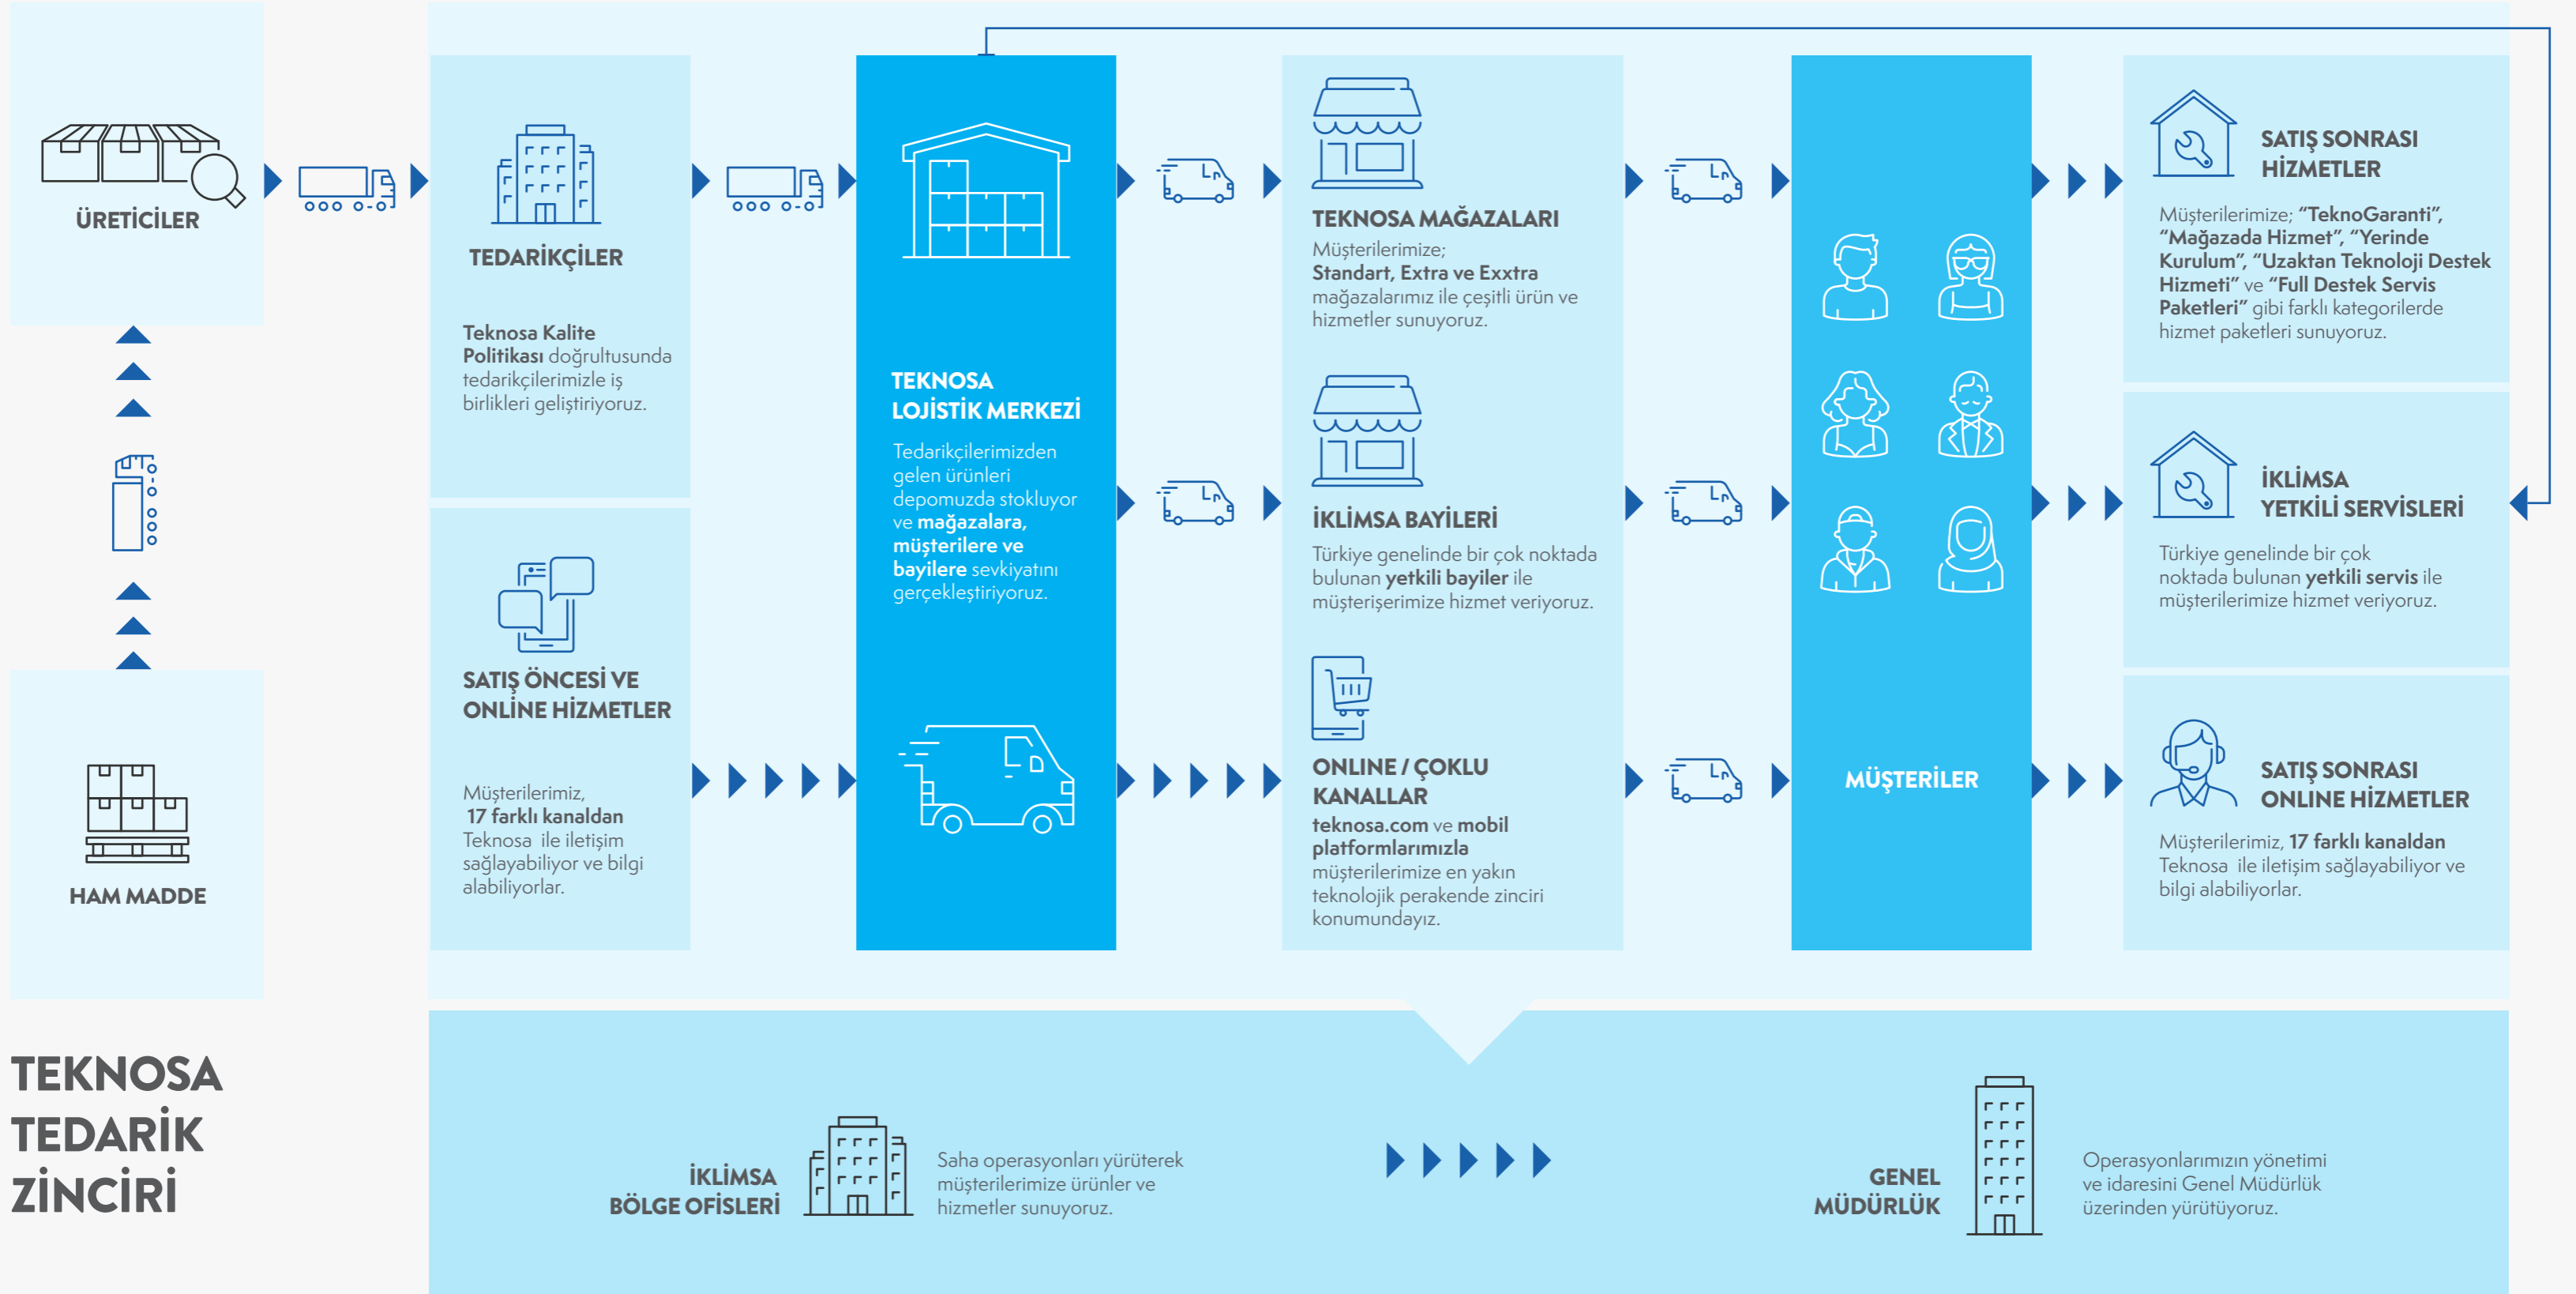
ÜRETİCİLER

HAM MADDE

TEDARİKÇİLER

Teknosa Kalite Politikası doğrultusunda tedarikçilerimizle iş birlikleri geliştiriyoruz.

SATIŞ ÖNCESİ VE ONLİNE HİZMETLER

Müşterilerimiz, 17 farklı kanaldan Teknosa ile iletişim sağlayabiliyor ve bilgi alabiliyorlar.

TEKNOSA LOJİSTİK MERKEZİ

Tedarikçilerimizden gelen ürünleri depomuzda stokluyor ve mağazalara, müşterilere ve bayilere sevkiyatını gerçekleştiriyoruz.

TEKNOSA MAĞAZALARI

Müşterilerimize; Standart, Extra ve Exxtra mağazalarımız ile çeşitli ürün ve hizmetler sunuyoruz.

İKLİMSA BAYİLERİ

Türkiye genelinde bir çok noktada bulunan yetkili bayiler ile müşterişerimize hizmet veriyoruz.

ONLINE / ÇOKLU KANALLAR

teknosa.com ve mobil platformlarımızla müşterilerimize en yakın teknolojik perakende zinciri konumundayız.

MÜŞTERİLER

SATIŞ SONRASI HİZMETLER

Müşterilerimize; "TeknoGaranti", "Mağazada Hizmet", "Yerinde Kurulum", "Uzaktan Teknoloji Destek Hizmeti" ve "Full Destek Servis Paketleri" gibi farklı kategorilerde hizmet paketleri sunuyoruz.

İKLİMSA YETKİLİ SERVİSLERİ

Türkiye genelinde bir çok noktada bulunan yetkili servis ile müşterilerimize hizmet veriyoruz.

SATIŞ SONRASI ONLINE HİZMETLER

Müşterilerimiz, 17 farklı kanaldan Teknosa ile iletişim sağlayabiliyor ve bilgi alabiliyorlar.

TEKNOSA TEDARİK ZİNCİRİ

İKLİMSA BÖLGE OFİSLERİ

Saha operasyonları yürüterek müşterilerimize ürünler ve hizmetler sunuyoruz.

GENEL MÜDÜRLÜK

Operasyonlarımızın yönetimi ve idaresini Genel Müdürlük üzerinden yürütüyoruz.